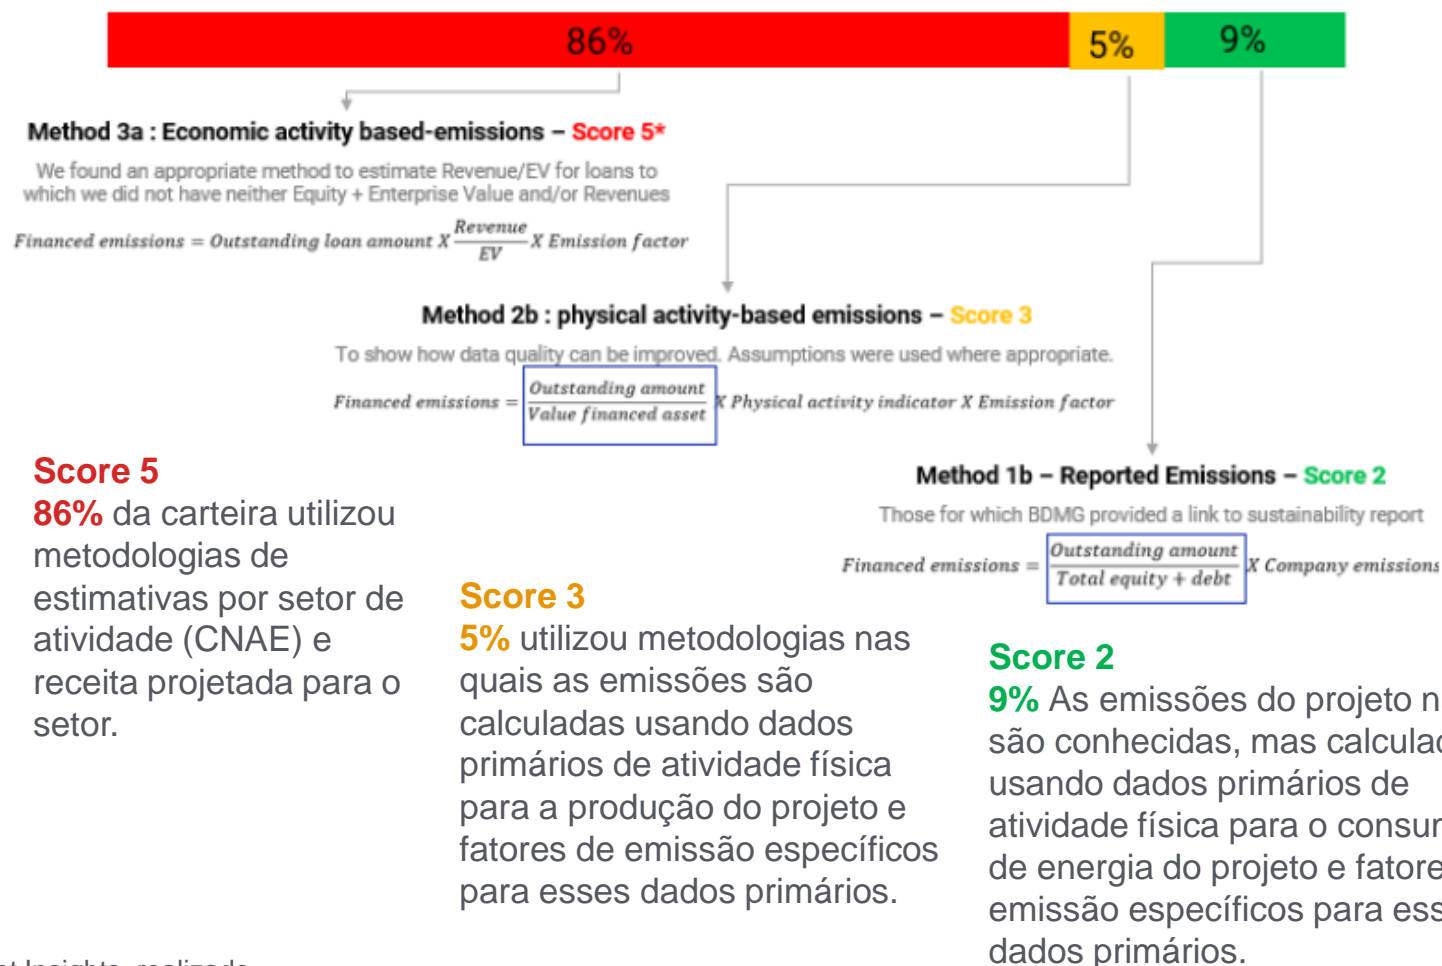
86%
5%
9%

Method 3a : Economic activity based-emissions – Score 5*

We found an appropriate method to estimate Revenue/EV for loans to which we did not have neither Equity + Enterprise Value and/or Revenues

$Financed\ emissions = Outstanding\ loan\ amount\ X \frac{Revenue}{EV} X\ Emission\ factor$

Method 2b : physical activity-based emissions – Score 3

To show how data quality can be improved. Assumptions were used where appropriate.

$Financed\ emissions = \frac{Outstanding\ amount}{Value\ financed\ asset} X\ Physical\ activity\ indicator\ X\ Emission\ factor$

Score 5
86% da carteira utilizou metodologias de estimativas por setor de atividade (CNAE) e receita projetada para o setor.

Method 1b – Reported Emissions – Score 2

Those for which BDMG provided a link to sustainability report

$Financed\ emissions = \frac{Outstanding\ amount}{Total\ equity + debt} X\ Company\ emissions$

Score 3
5% utilizou metodologias nas quais as emissões são calculadas usando dados primários de atividade física para a produção do projeto e fatores de emissão específicos para esses dados primários.

Score 2
9% As emissões do projeto n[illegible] são conhecidas, mas calcula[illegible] usando dados primários de atividade física para o consu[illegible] de energia do projeto e fatore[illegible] emissão específicos para ess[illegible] dados primários.

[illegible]t Insights, realizado